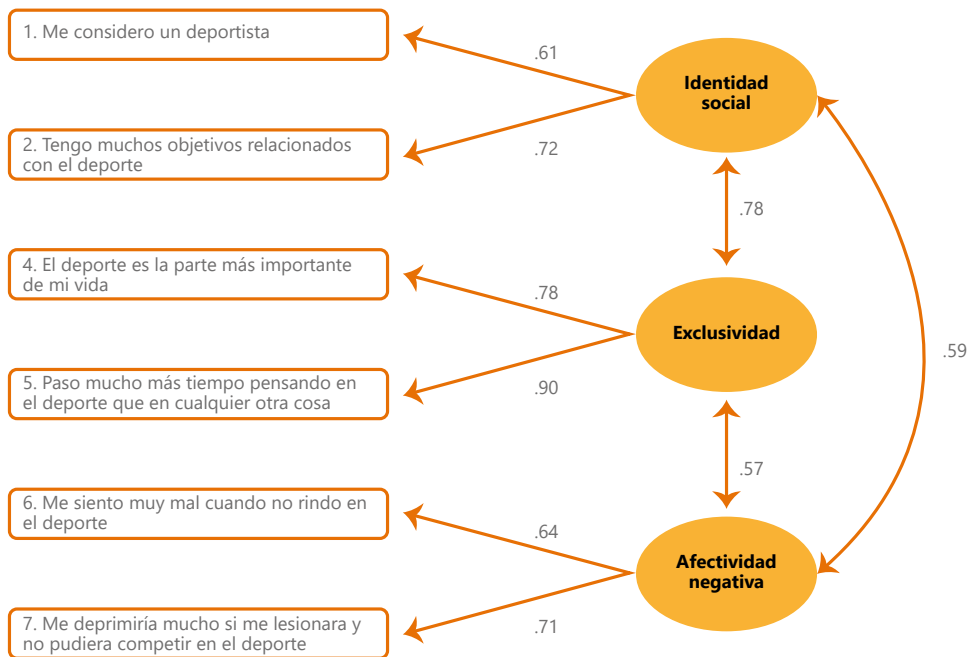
1. Me considero un deportista

.61

Identidad social

2. Tengo muchos objetivos relacionados con el deporte

.72

.78

4. El deporte es la parte más importante de mi vida

.78

Exclusividad

.59

5. Paso mucho más tiempo pensando en el deporte que en cualquier otra cosa

.90

.57

6. Me siento muy mal cuando no rindo en el deporte

.64

Afectividad negativa

7. Me deprimiría mucho si me lesionara y no pudiera competir en el deporte

.71